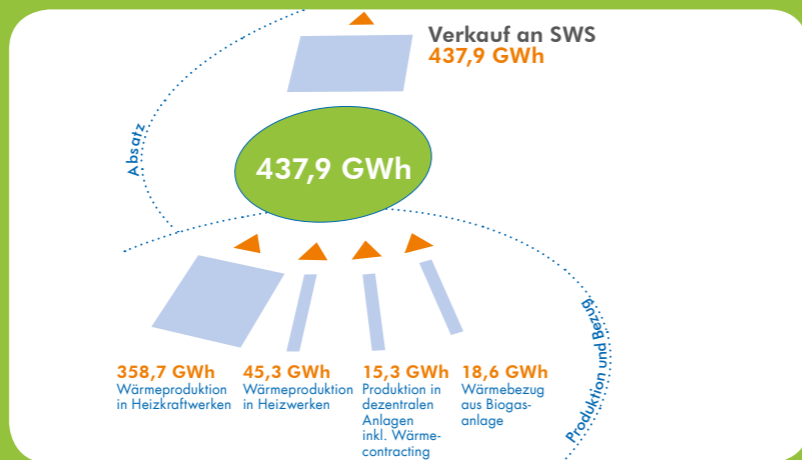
Verkauf an SWS
437,9 GWh

Absatz

437,9 GWh

Produktion und Bezug

358,7 GWh
Wärmeproduktion in Heizkraftwerken

45,3 GWh
Wärmeproduktion in Heizwerken

15,3 GWh
Produktion in dezentralen Anlagen inkl. Wärmecontracting

18,6 GWh
Wärmebezug aus Biogasanlage